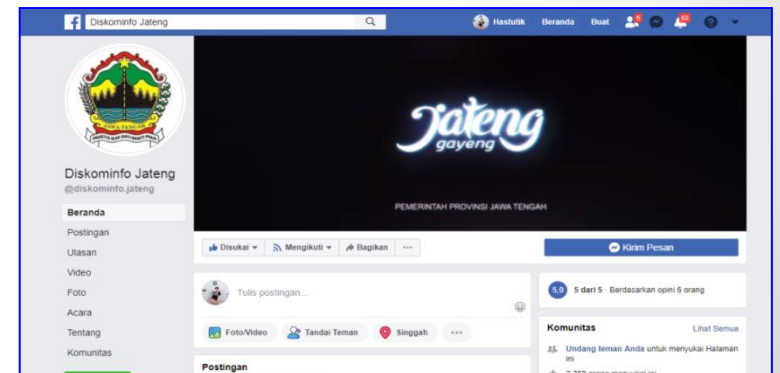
Diskominfo Jateng

Hastutik Beranda Buat 5 83

JAWA TENGAH

Diskominfo Jateng
@diskominfo.jateng

Beranda
Postingan
Ulasan
Video
Foto
Acara
Tentang
Komunitas

Jateng gayeng

PEMERINTAH PROVINSI JAWA TENGAH

Disukai Mengikuti Bagikan ···

Kirim Pesan

Tulis postingan...

Foto/Video Tandai Teman Singgah ···

Postingan

5,0 5 dari 5 · Berdasarkan opini 6 orang

Komunitas Lihat Semua

Undang teman Anda untuk menyukai Halaman ini

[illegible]